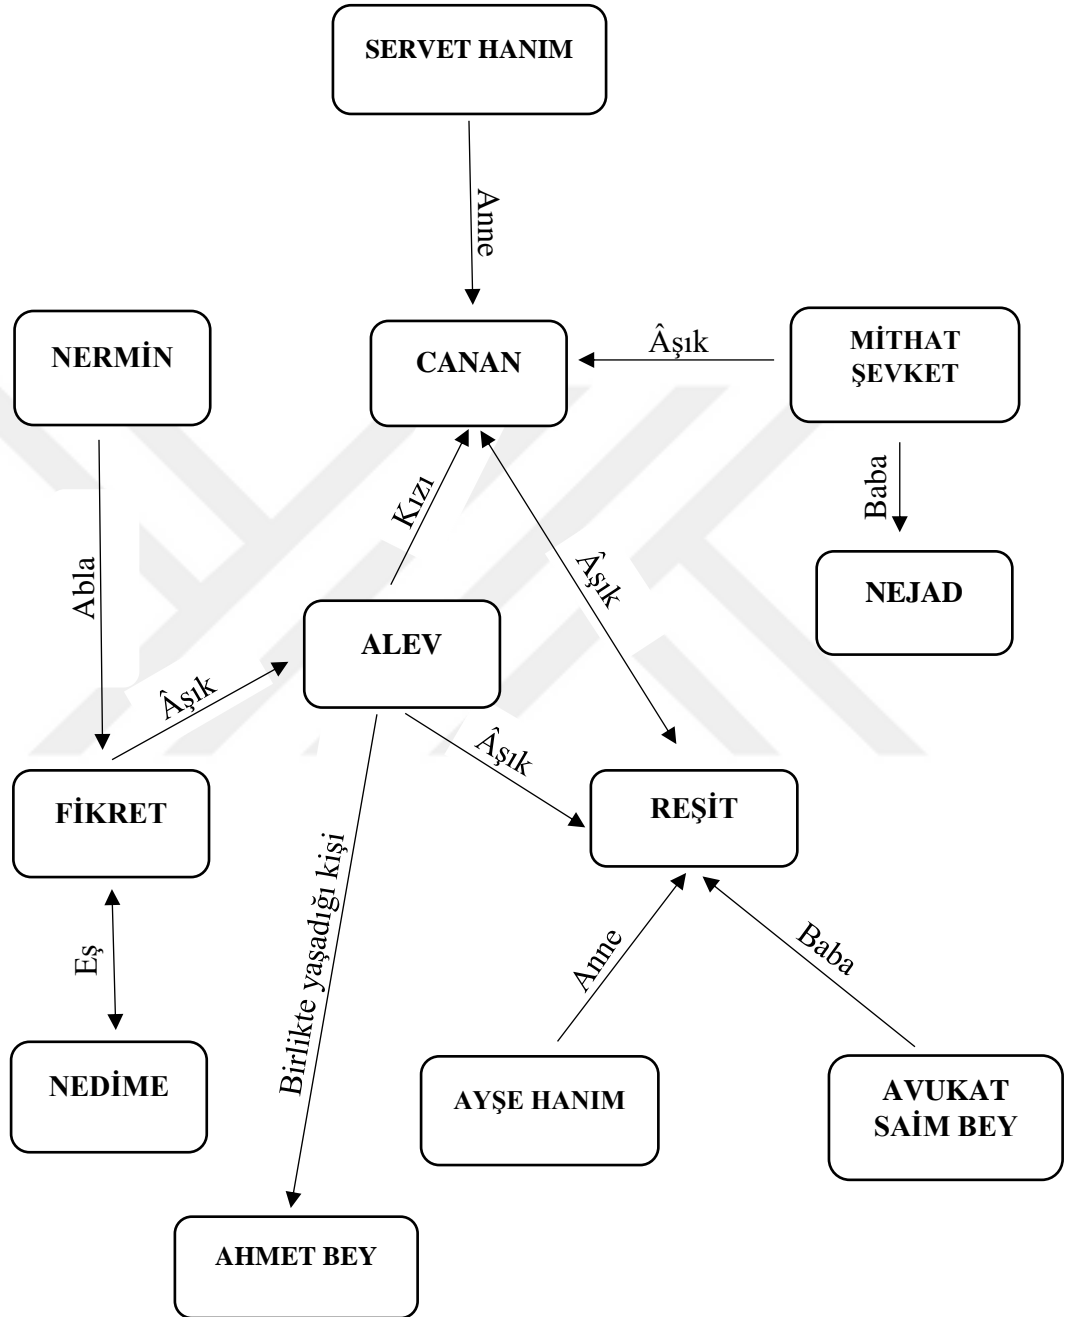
SERVET HANIM

Anne

NERMİN

CANAN

Âşık

MİTHAT ŞEVKET

Baba

NEJAD

Kızı

Âşık

Abla

ALEV

Âşık

Âşık

FİKRET

REŞİT

Birlikte yaşadığı kişi

Eş

Anne

Baba

NEDİME

AYŞE HANIM

AVUKAT SAİM BEY

AHMET BEY